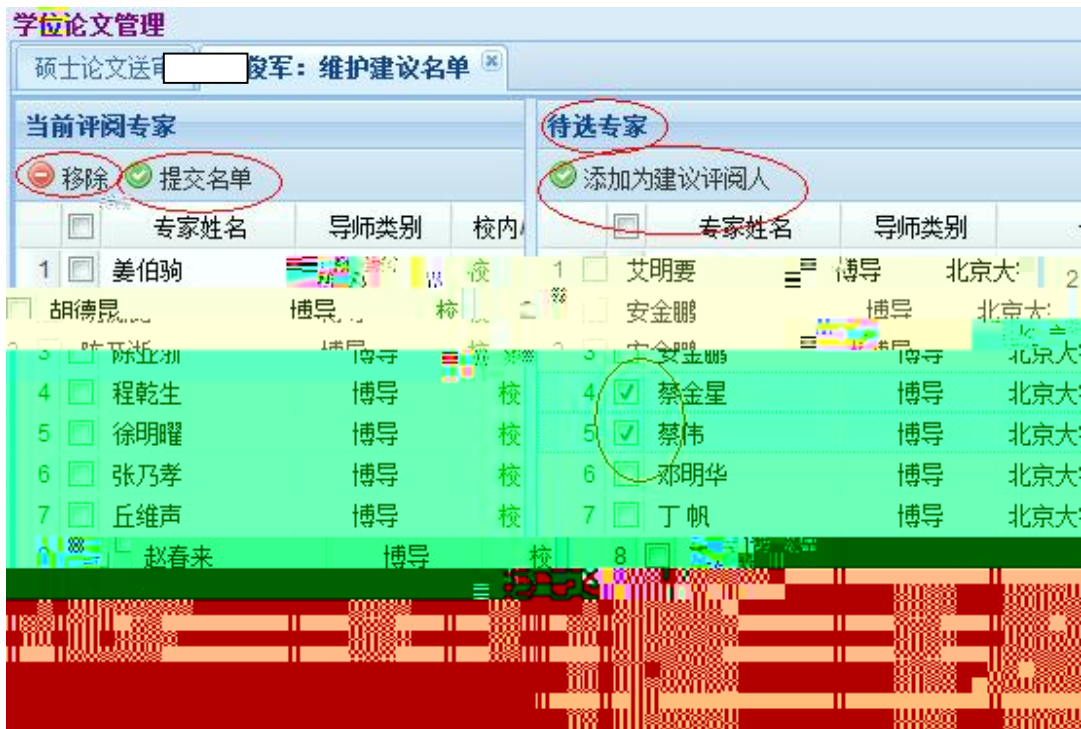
学位论文管理

硕士论文送审 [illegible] 俊军：维护建议名单

当前评阅专家

移除 提交名单

| | | 专家姓名 | 导师类别 | 校内 |
|---|---|---|---|---|
| 1 | | 姜伯驹 | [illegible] | 校 |
| 2 | | 胡德昆 | 博导 | 校 |
| 3 | | 陈亚浙 | 博导 | 校 |
| 4 | | 程乾生 | 博导 | 校 |
| 5 | | 徐明曜 | 博导 | 校 |
| 6 | | 张乃孝 | 博导 | 校 |
| 7 | | 丘维声 | 博导 | 校 |
| 8 | | 赵春来 | 博导 | 校 |

待选专家

添加为建议评阅人

| | | 专家姓名 | 导师类别 | |
|---|---|---|---|---|
| 1 | | 艾明要 | 博导 | 北京大 |
| 2 | | 安金鹏 | 博导 | 北京大 |
| 3 | | 安金鹏 | 博导 | 北京大 |
| 4 | ☑ | 蔡金星 | 博导 | 北京大 |
| 5 | ☑ | 蔡伟 | 博导 | 北京大 |
| 6 | | 邓明华 | 博导 | 北京大 |
| 7 | | 丁帆 | 博导 | 北京大 |
| 8 | | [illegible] | | |